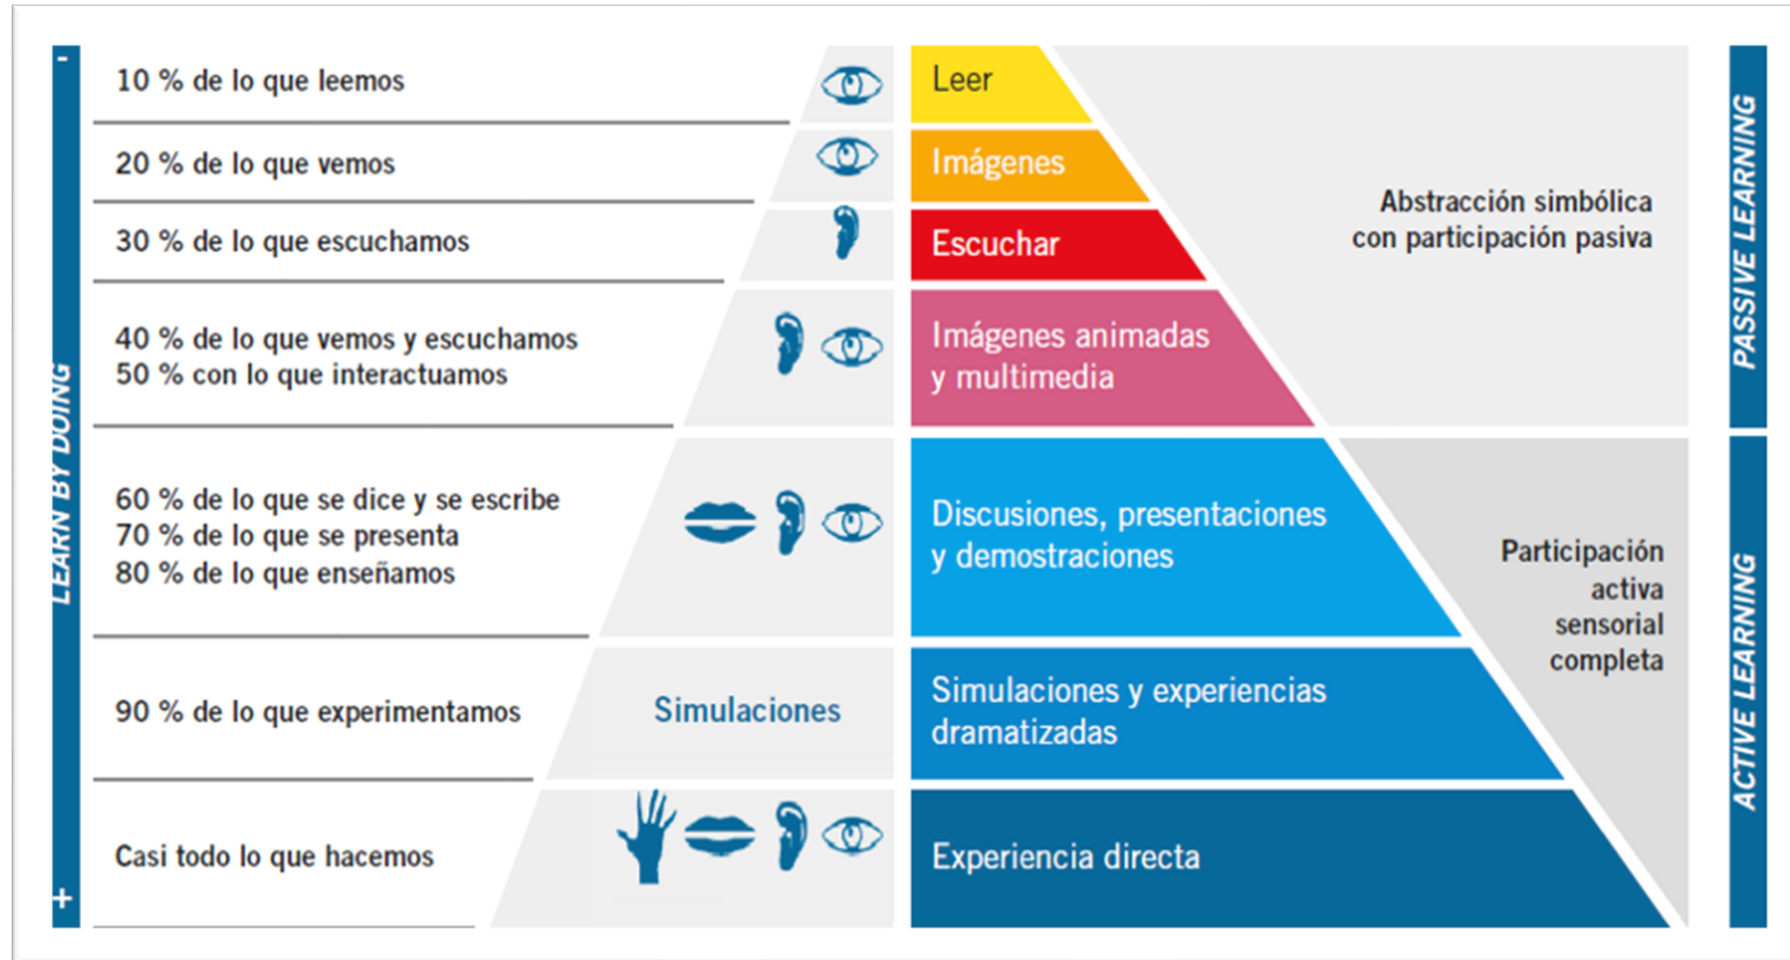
-
LEARN BY DOING
+

10 % de lo que leemos

20 % de lo que vemos

30 % de lo que escuchamos

40 % de lo que vemos y escuchamos
50 % con lo que interactuamos

60 % de lo que se dice y se escribe
70 % de lo que se presenta
80 % de lo que enseñamos

90 % de lo que experimentamos

Casi todo lo que hacemos

Simulaciones

Leer

Imágenes

Escuchar

Imágenes animadas y multimedia

Discusiones, presentaciones y demostraciones

Simulaciones y experiencias dramatizadas

Experiencia directa

Abstracción simbólica con participación pasiva

Participación activa sensorial completa

PASSIVE LEARNING

ACTIVE LEARNING